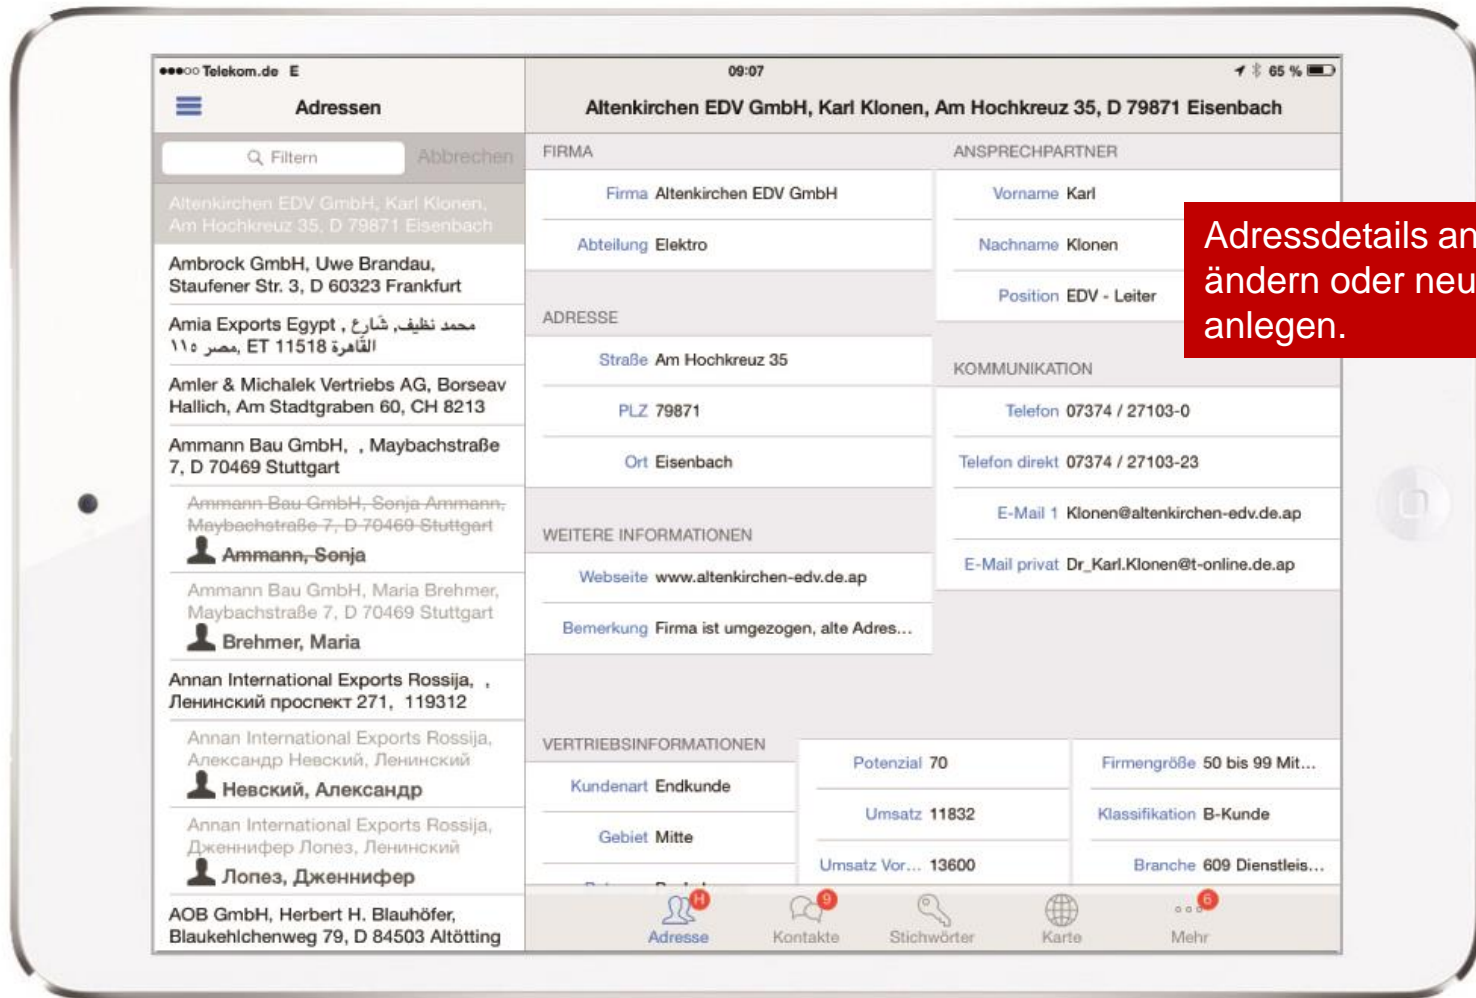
●●●○○ Telekom.de E
09:07
65 %

Adressen

Altenkirchen EDV GmbH, Karl Klonen, Am Hochkreuz 35, D 79871 Eisenbach

Filtern
Abbrechen

Altenkirchen EDV GmbH, Karl Klonen, Am Hochkreuz 35, D 79871 Eisenbach

Ambrock GmbH, Uwe Brandau, Staufener Str. 3, D 60323 Frankfurt

Amia Exports Egypt , محمد نظيف, شارع القاهرة ET 11518 ,مصر ١١٥

Amler & Michalek Vertriebs AG, Borseav Hallich, Am Stadtgraben 60, CH 8213

Ammann Bau GmbH, , Maybachstraße 7, D 70469 Stuttgart

Ammann Bau GmbH, Sonja Ammann, Maybachstraße 7, D 70469 Stuttgart
Ammann, Sonja

Ammann Bau GmbH, Maria Brehmer, Maybachstraße 7, D 70469 Stuttgart
Brehmer, Maria

Annan International Exports Rossija, , Ленинский проспект 271, 119312

Annan International Exports Rossija, Александр Невский, Ленинский
Невский, Александр

Annan International Exports Rossija, Дженнифер Лопез, Ленинский
Лопез, Дженнифер

AOB GmbH, Herbert H. Blauhöfer, Blaukehlchenweg 79, D 84503 Altötting

FIRMA
Firma Altenkirchen EDV GmbH
Abteilung Elektro

ANSPRECHPARTNER
Vorname Karl
Nachname Klonen
Position EDV - Leiter

ADRESSE
Straße Am Hochkreuz 35
PLZ 79871
Ort Eisenbach

KOMMUNIKATION
Telefon 07374 / 27103-0
Telefon direkt 07374 / 27103-23
E-Mail 1 Klonen@altenkirchen-edv.de.ap
E-Mail privat Dr_Karl.Klonen@t-online.de.ap

WEITERE INFORMATIONEN
Webseite www.altenkirchen-edv.de.ap
Bemerkung Firma ist umgezogen, alte Adres...

VERTRIEBSINFORMATIONEN
Kundenart Endkunde
Gebiet Mitte
Potenzial 70
Umsatz 11832
Umsatz Vor... 13600
Firmengröße 50 bis 99 Mit...
Klassifikation B-Kunde
Branche 609 Dienstleis...

Adresse
Kontakte
Stichwörter
Karte
Mehr

Adressdetails an ändern oder neu anlegen.